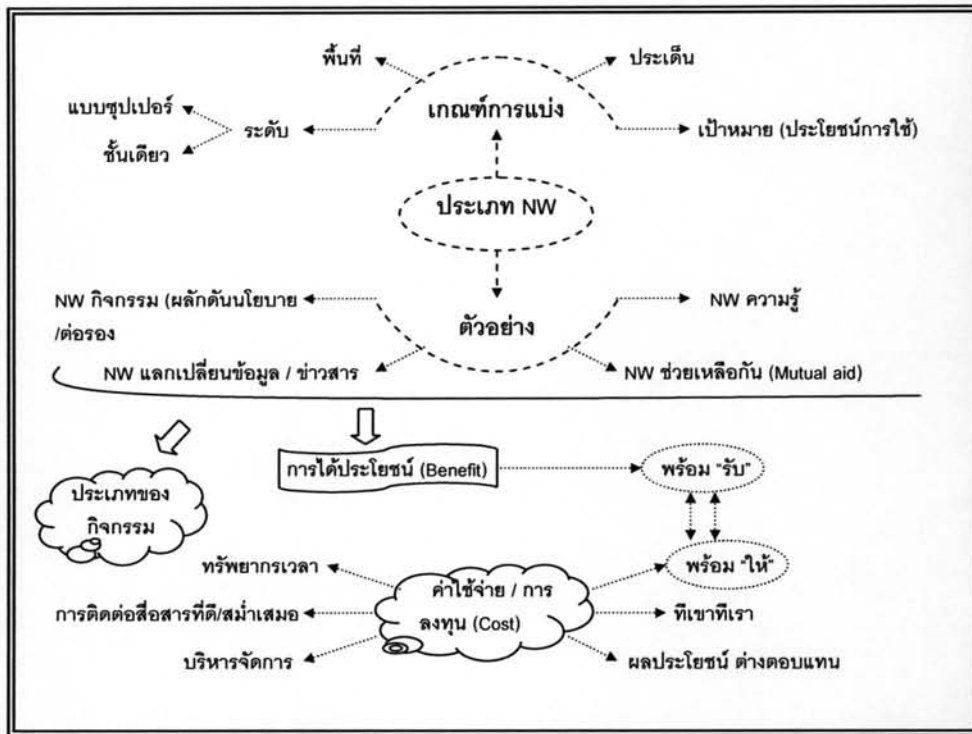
พื้นที่

ประเด็น

เกณฑ์การแบ่ง

แบบซุปเปอร์

ระดับ

ชั้นเดียว

เป้าหมาย (ประโยชน์การใช้)

ประเภท NW

NW กิจกรรม (ผลักดันนโยบาย /ต่อรอง

ตัวอย่าง

NW ความรู้

NW แลกเปลี่ยนข้อมูล / ข่าวสาร

NW ช่วยเหลือกัน (Mutual aid)

ประเภทของกิจกรรม

การได้ประโยชน์ (Benefit)

พร้อม "รับ"

พร้อม "ให้"

ทรัพยากรเวลา

ค่าใช้จ่าย / การลงทุน (Cost)

การติดต่อสื่อสารที่ดี/สม่ำเสมอ

ทีเขาทีเรา

บริหารจัดการ

ผลประโยชน์ ต่างตอบแทน